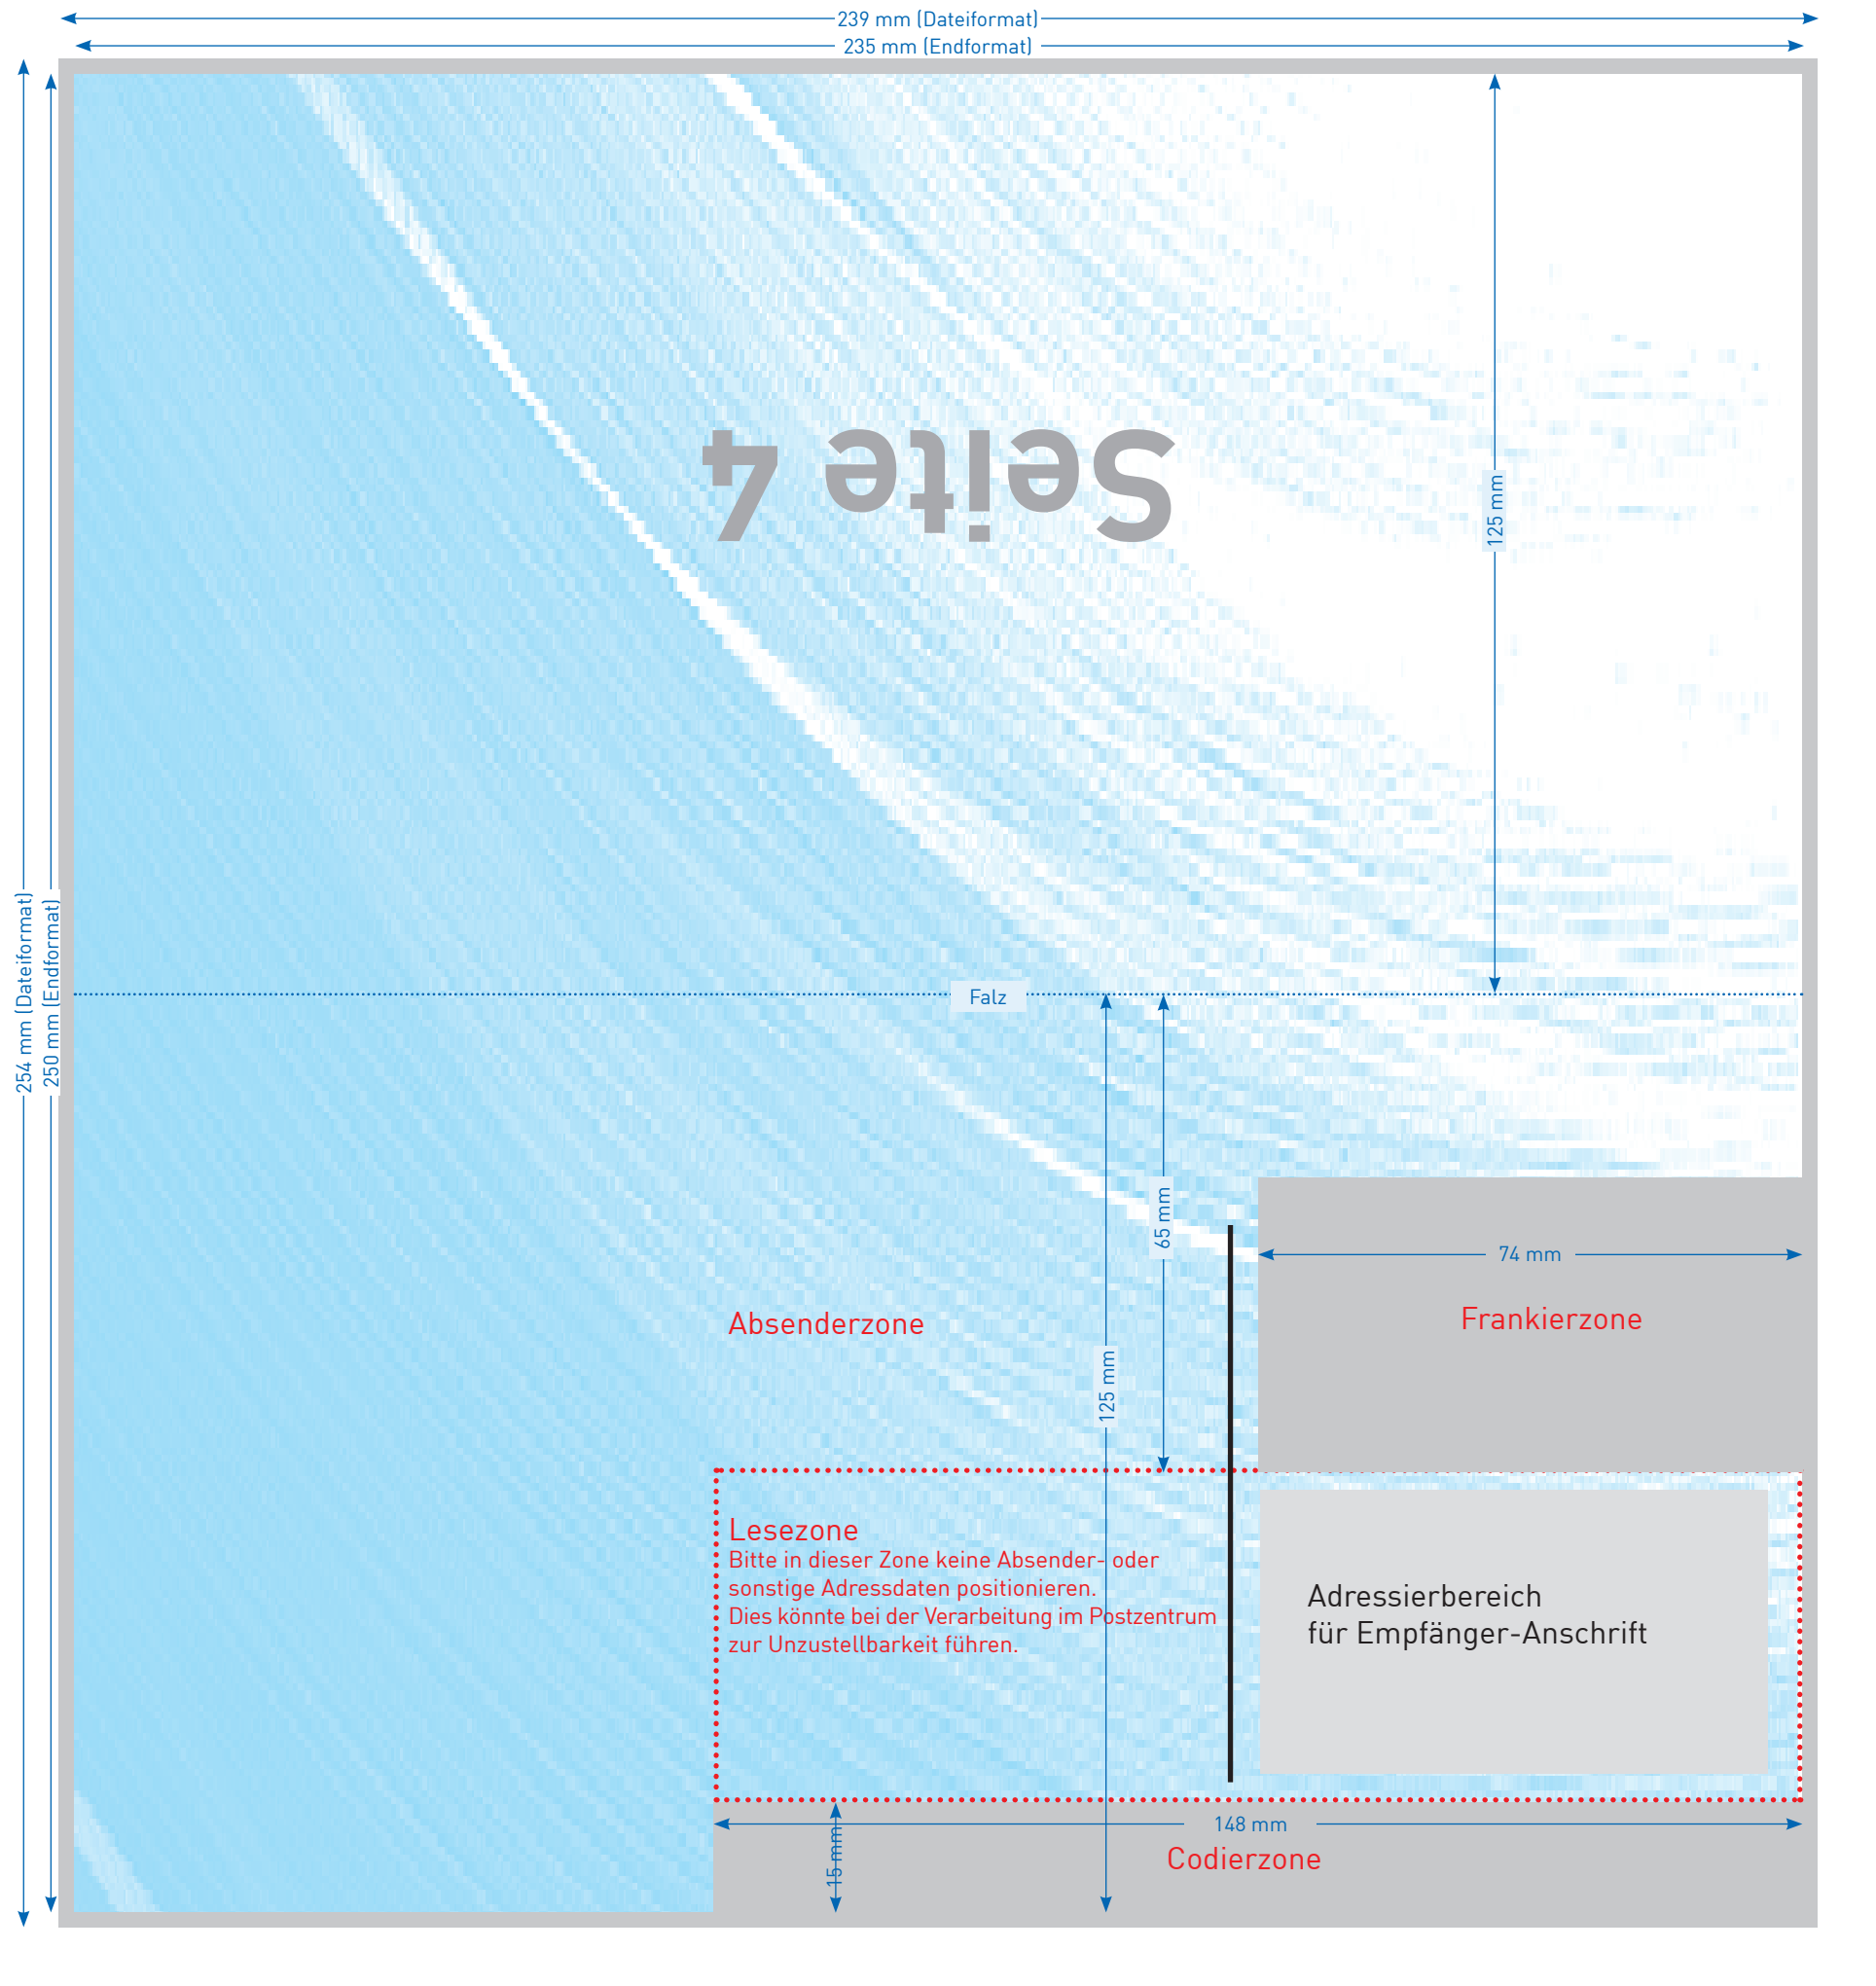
239 mm (Dateiformat)
235 mm (Endformat)

254 mm (Dateiformat)
250 mm (Endformat)

Seite 4

125 mm

Falz

65 mm

125 mm

74 mm

Frankierzone

Absenderzone

Lesezone
Bitte in dieser Zone keine Absender- oder sonstige Adressdaten positionieren.
Dies könnte bei der Verarbeitung im Postzentrum zur Unzustellbarkeit führen.

Adressierbereich
für Empfänger-Anschrift

148 mm

15 mm

Codierzone